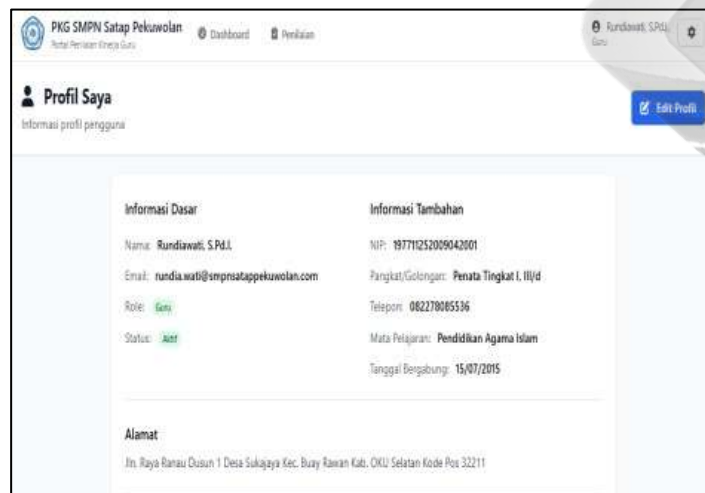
PKG SMPN Satap Pekuwolan
Portal Penilaian Kinerja Guru

Dashboard
Penilaian

Rundiawati, S.Pd.I.
Guru

Profil Saya
Informasi profil pengguna

Edit Profil

Informasi Dasar

Nama: Rundiawati, S.Pd.I.
Email: rundia.wati@smpnsatappekuwolan.com
Role: Guru
Status: Aktif

Informasi Tambahan

NIP: 197711252009042001
Pangkat/Golongan: Penata Tingkat I, III/d
Telepon: 082278085536
Mata Pelajaran: Pendidikan Agama Islam
Tanggal Bergabung: 15/07/2015

Alamat

Jln. Raya Ranau Dusun 1 Desa Sukajaya Kec. Buay Rawan Kab. OKU Selatan Kode Pos 32211